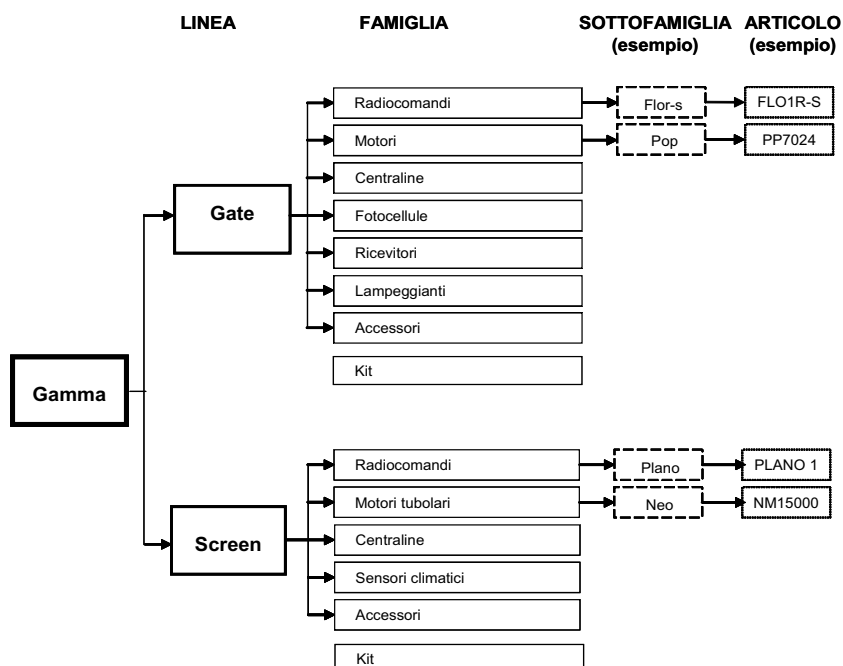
LINEA

FAMIGLIA

SOTTOFAMIGLIA (esempio)

ARTICOLO (esempio)

Gamma

Gate

Radiocomandi

Flor-s

FLO1R-S

Motori

Pop

PP7024

Centraline

Fotocellule

Ricevitori

Lampeggianti

Accessori

Kit

Screen

Radiocomandi

Plano

PLANO 1

Motori tubolari

Neo

NM15000

Centraline

Sensori climatici

Accessori

Kit